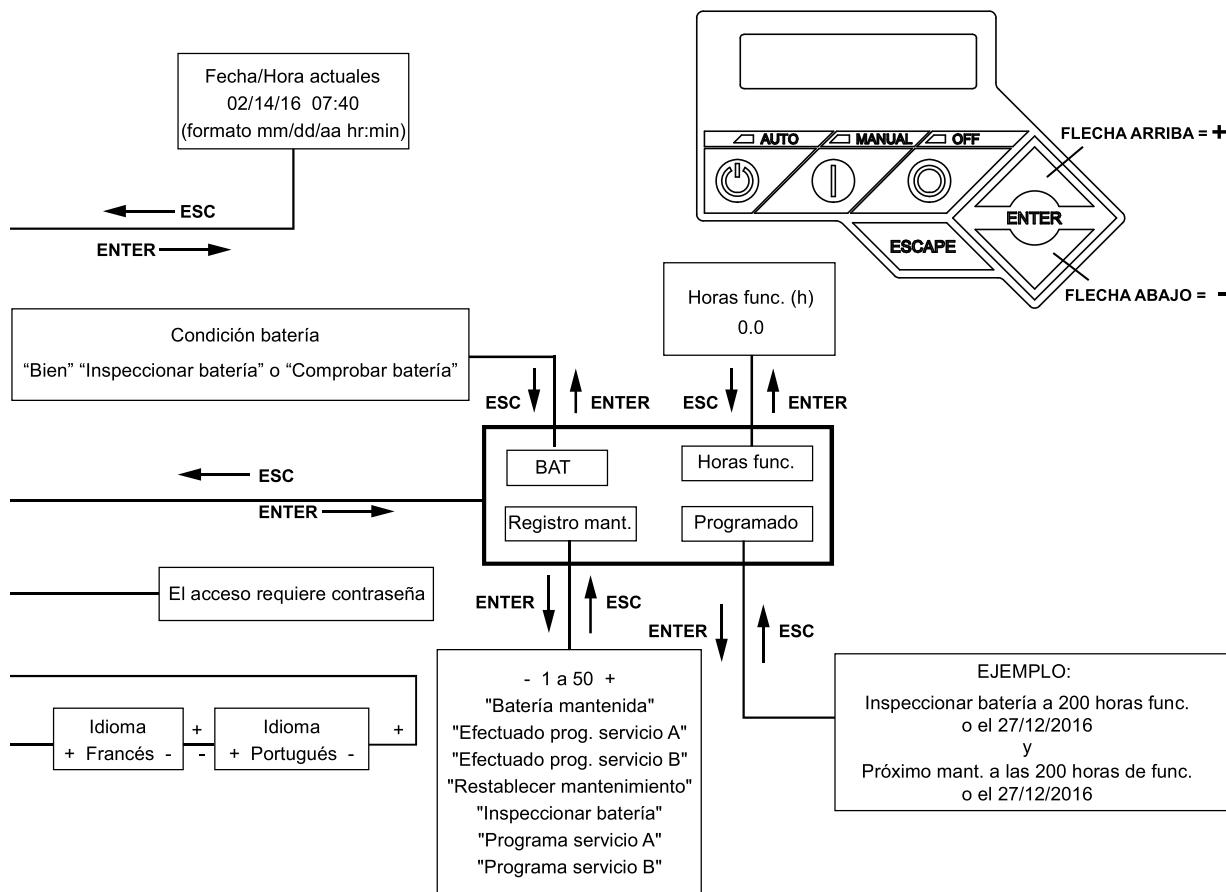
Fecha/Hora actuales
02/14/16 07:40
(formato mm/dd/aa hr:min)

ESC
ENTER

AUTO
MANUAL
OFF

FLECHA ARRIBA = +
ENTER
ESCAPE
FLECHA ABAJO = -

Condición batería
"Bien" "Inspeccionar batería" o "Comprobar batería"

Horas func. (h)
0.0

ESC
ENTER
ESC
ENTER

ESC
ENTER

BAT
Horas func.
Registro mant.
Programado

El acceso requiere contraseña

ENTER
ESC
ENTER
ESC

- 1 a 50 +
"Batería mantenida"
"Efectuado prog. servicio A"
"Efectuado prog. servicio B"
"Restablecer mantenimiento"
"Inspeccionar batería"
"Programa servicio A"
"Programa servicio B"

EJEMPLO:
Inspeccionar batería a 200 horas func.
o el 27/12/2016
y
Próximo mant. a las 200 horas de func.
o el 27/12/2016

Idioma
+ Francés -
+
-
Idioma
+ Portugués -
+